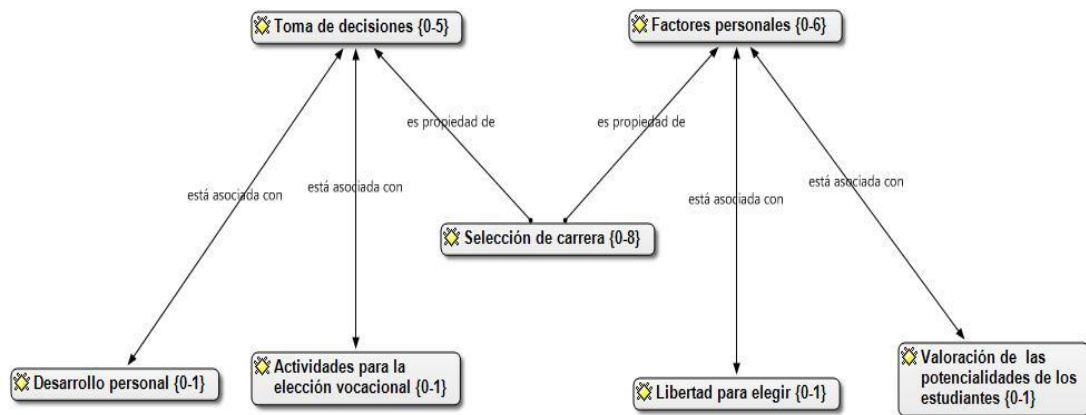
Toma de decisiones {0-5}

Factores personales {0-6}

es propiedad de

es propiedad de

está asociada con

está asociada con

está asociada con

está asociada con

Selección de carrera {0-8}

Desarrollo personal {0-1}

Actividades para la elección vocacional {0-1}

Libertad para elegir {0-1}

Valoración de las potencialidades de los estudiantes {0-1}